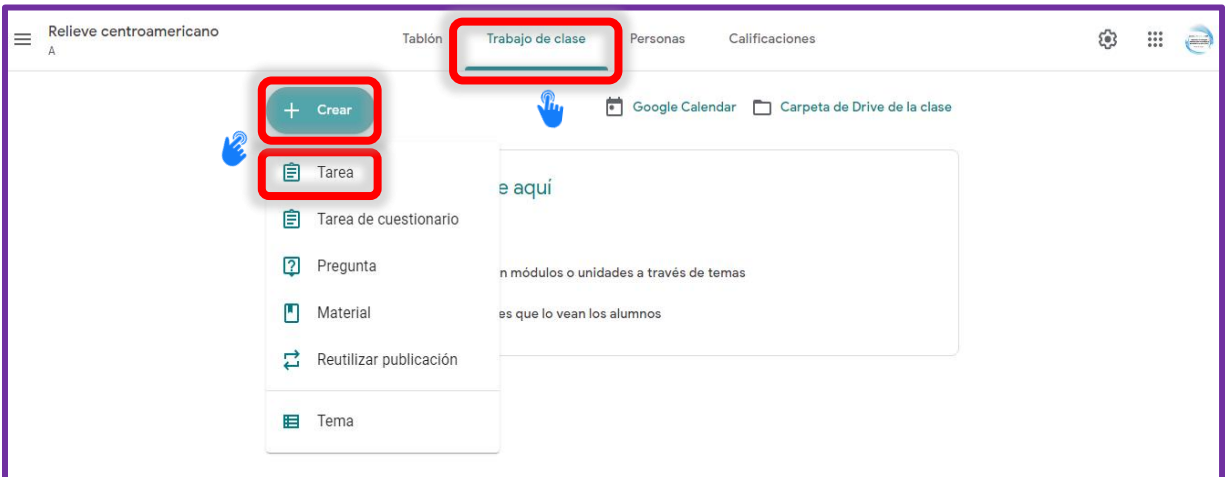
Relieve centroamericano
A

Tablón Trabajo de clase Personas Calificaciones

Crear

Google Calendar Carpeta de Drive de la clase

Tarea
Tarea de cuestionario
Pregunta
Material
Reutilizar publicación
Tema

e aquí

n módulos o unidades a través de temas

es que lo vean los alumnos